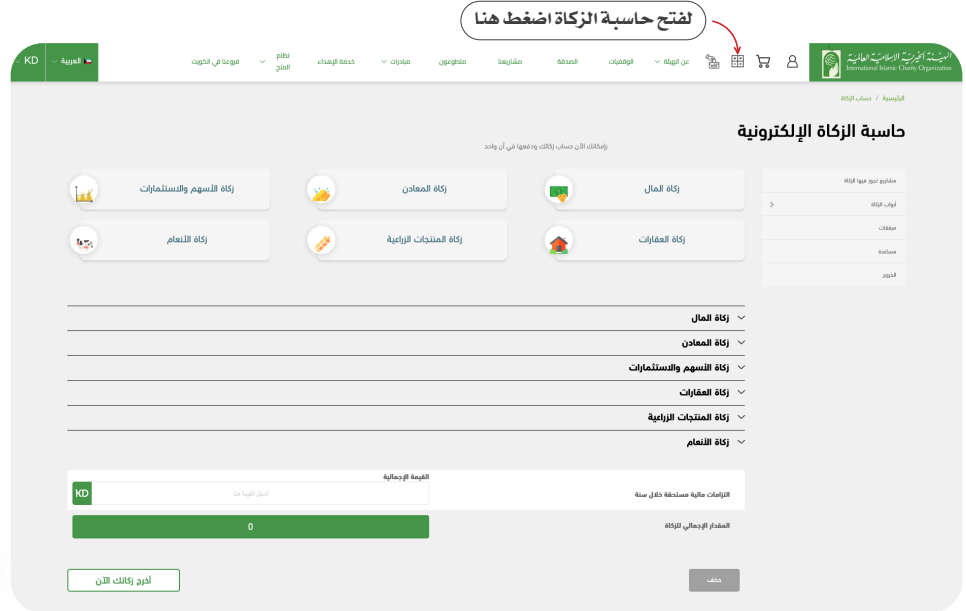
لفتح حاسبة الزكاة اضغط هنا

الهيئة الخيرية الإسلامية العالمية
International Islamic Charity Organization

عن الهيئة
الوقفيات
الصدقة
مشاريعنا
متطوعون
مبادرات
خدمة الإهداء
نظام المنح
فروعنا في الكويت
العربية
KD

الرئيسية / حساب الزكاة

حاسبة الزكاة الإلكترونية

بإمكانك الآن حساب زكاتك ودفعها في آن واحد

مشاريع تجوز فيها الزكاة
أبواب الزكاة
مرفقات
مساعدة
الخروج

زكاة المال
زكاة المعادن
زكاة الأسهم والاستثمارات
زكاة العقارات
زكاة المنتجات الزراعية
زكاة الأنعام

زكاة المال
زكاة المعادن
زكاة الأسهم والاستثمارات
زكاة العقارات
زكاة المنتجات الزراعية
زكاة الأنعام

القيمة الإجمالية
التزامات مالية مستحقة خلال سنة
KD
أدخل القيمة هنا
المقدار الإجمالي للزكاة
0

حذف
أخرج زكاتك الآن